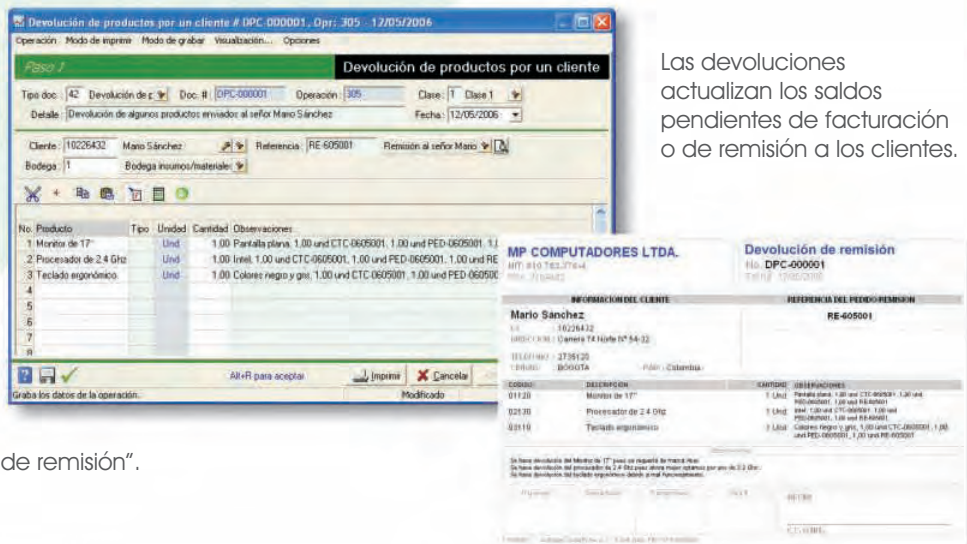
Devolución de productos por un cliente # DPC-000001, Opr: 305 - 12/05/2006

Operación Modo de imprimir Modo de grabar Visualización... Opciones

Paso 1

Devolución de productos por un cliente

Tipo doc.: 42 Devolución de p Doc. #: DPC-000001 Operación: 305 Clase: 1 Clase 1

Detalle: Devolución de algunos productos enviados al señor Mario Sánchez Fecha: 12/05/2006

Cliente: 10226432 Mario Sánchez Referencia: RE-605001 Remisión al señor Mario

Bodega: 1 Bodega insumos/materiale

| No. | Producto | Tipo | Unidad | Cantidad | Observaciones |
|---|---|---|---|---|---|
| 1 | Monitor de 17" | | Und | 1.00 | Pantalla plana, 1.00 und CTC-0605001, 1.00 und PED-0605001, 1.0 |
| 2 | Procesador de 2.4 Ghz | | Und | 1.00 | Intel, 1.00 und CTC-0605001, 1.00 und PED-0605001, 1.00 und RE |
| 3 | Teclado ergonómico | | Und | 1.00 | Colores negro y gris, 1.00 und CTC-0605001, 1.00 und PED-06050 |
| 4 | | | | | |
| 5 | | | | | |
| 6 | | | | | |
| 7 | | | | | |
| 8 | | | | | |

Alt+R para aceptar Imprime Cancelar

Graba los datos de la operación. Modificado

Las devoluciones actualizan los saldos pendientes de facturación o de remisión a los clientes.

MP COMPUTADORES LTDA.
NIT: 810.783.376-4

Devolución de remisión
No. DPC-000001

INFORMACION DEL CLIENTE
REFERENCIA DEL PEDIDO REMISION

Mario Sánchez
10226432
Carrera 74 Norte Nº 54-32
RE-605001

2735120
BOGOTA Colombia

| CODIGO | DESCRIPCION | CANTIDAD | OBSERVACIONES |
|---|---|---|---|
| 01120 | Monitor de 17" | 1 Und | Pantalla plana, 1.00 und CTC-0605001, 1.00 und PED-0605001, 1.00 und RE-605001 |
| 02130 | Procesador de 2.4 Ghz | 1 Und | Intel, 1.00 und CTC-0605001, 1.00 und PED-0605001, 1.00 und RE-605001 |
| 03110 | Teclado ergonómico | 1 Und | Colores negro y gris, 1.00 und CTC-0605001, 1.00 und PED-0605001, 1.00 und RE-605001 |

de remisión".